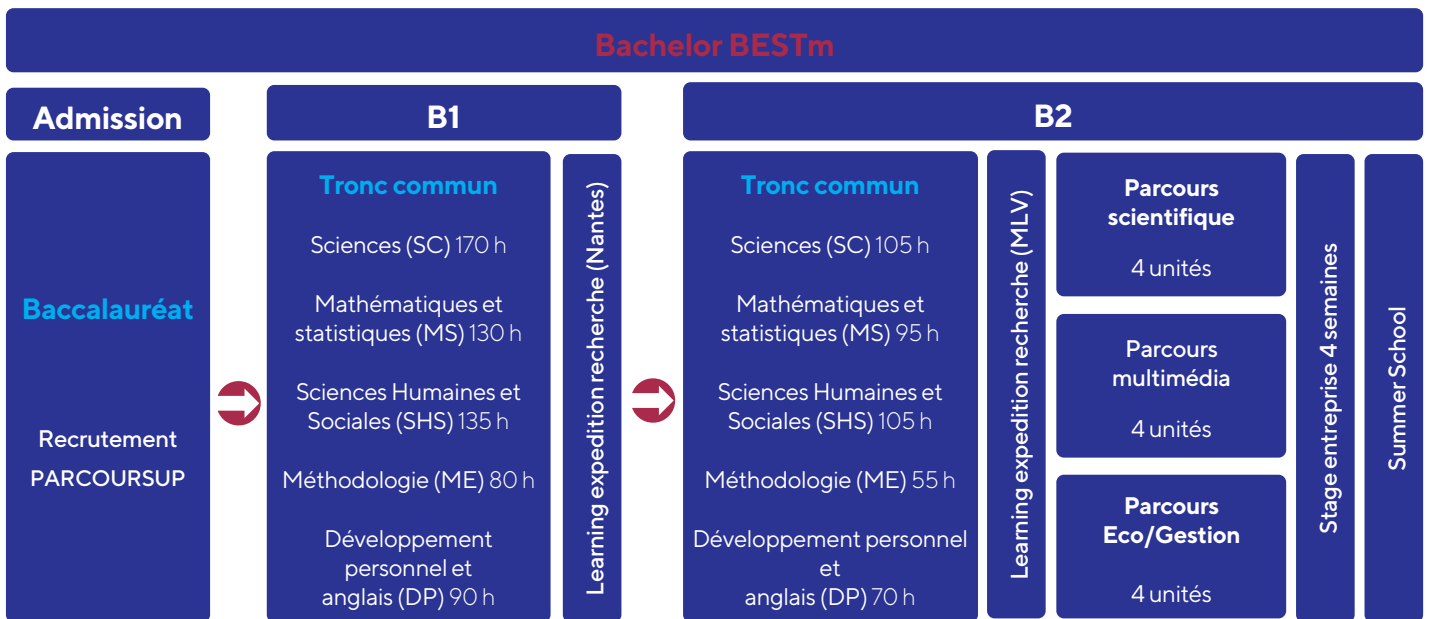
Bachelor BESTm

Admission

Baccalauréat

Recrutement PARCOURSUP

B1

Tronc commun

Sciences (SC) 170 h

Mathématiques et statistiques (MS) 130 h

Sciences Humaines et Sociales (SHS) 135 h

Méthodologie (ME) 80 h

Développement personnel et anglais (DP) 90 h

Learning expedition recherche (Nantes)

B2

Tronc commun

Sciences (SC) 105 h

Mathématiques et statistiques (MS) 95 h

Sciences Humaines et Sociales (SHS) 105 h

Méthodologie (ME) 55 h

Développement personnel et anglais (DP) 70 h

Learning expedition recherche (MLV)

Parcours scientifique

4 unités

Parcours multimédia

4 unités

Parcours Eco/Gestion

4 unités

Stage entreprise 4 semaines

Summer School